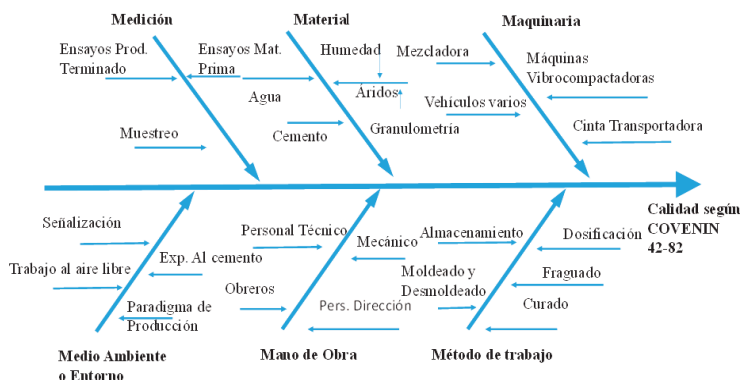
Medición

Material

Maquinaria

Ensayos Prod. Terminado

Ensayos Mat. Prima

Humedad

Mezcladora

Máquinas Vibrocompactadoras

Áridos

Agua

Vehículos varios

Cemento

Granulometría

Muestreo

Cinta Transportadora

Calidad según COVENIN 42-82

Señalización

Personal Técnico

Mecánico

Almacenamiento

Dosificación

Exp. Al cemento

Trabajo al aire libre

Fraguado

Moldeado y Desmoldeado

Obreros

Paradigma de Producción

Pers. Dirección

Curado

Medio Ambiente o Entorno

Mano de Obra

Método de trabajo